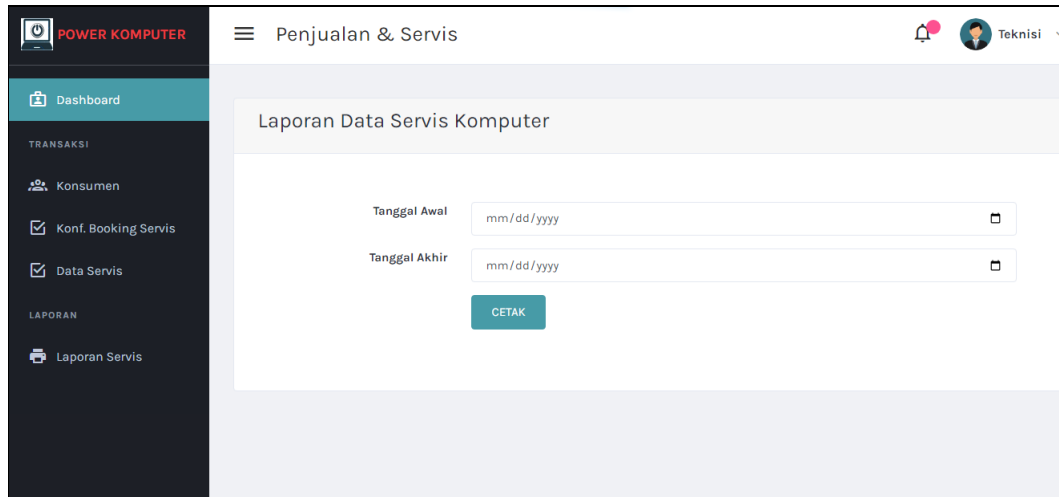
POWER KOMPUTER

Penjualan & Servis

Teknisi

Dashboard

TRANSAKSI

Konsumen

Konf. Booking Servis

Data Servis

LAPORAN

Laporan Servis

Laporan Data Servis Komputer

Tanggal Awal mm/dd/yyyy

Tanggal Akhir mm/dd/yyyy

CETAK